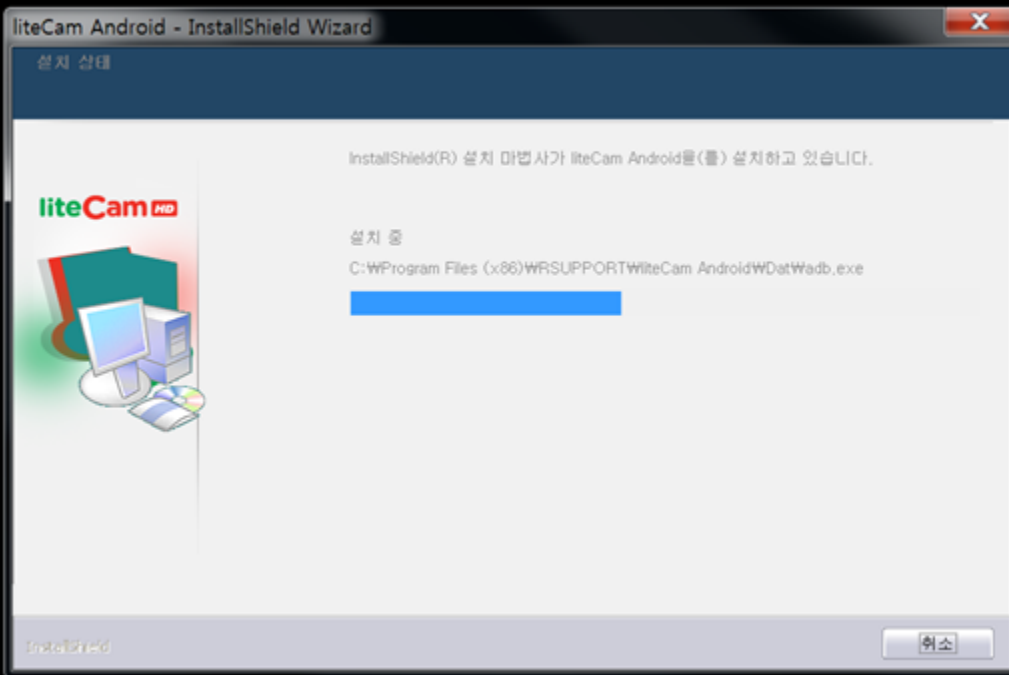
liteCam Android - InstallShield Wizard

설치 상태

liteCam HD

InstallShield(R) 설치 마법사가 liteCam Android을(를) 설치하고 있습니다.

설치 중

C:₩Program Files (x86)₩RSUPPORT₩liteCam Android₩Dat₩adb.exe

InstallShield

취소